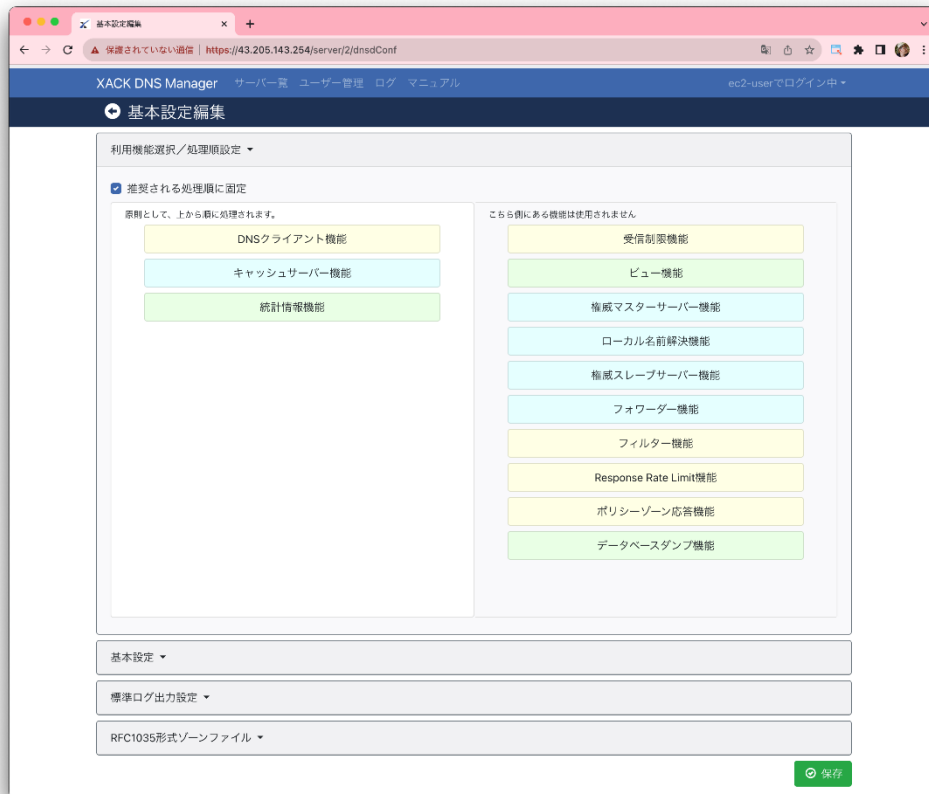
基本設定編集

保護されていない通信 | https://43.205.143.254/server/2/dnsdConf

XACK DNS Manager サーバー一覧 ユーザー管理 ログ マニュアル ec2-userでログイン中

基本設定編集

利用機能選択／処理順設定

推奨される処理順に固定

原則として、上から順に処理されます。

DNSクライアント機能

キャッシュサーバー機能

統計情報機能

こちら側にある機能は使用されません

受信制限機能

ビュー機能

権威マスターサーバー機能

ローカル名前解決機能

権威スレーブサーバー機能

フォワーダー機能

フィルター機能

Response Rate Limit機能

ポリシーゾーン応答機能

データベースダンプ機能

基本設定

標準ログ出力設定

RFC1035形式ゾーンファイル

保存